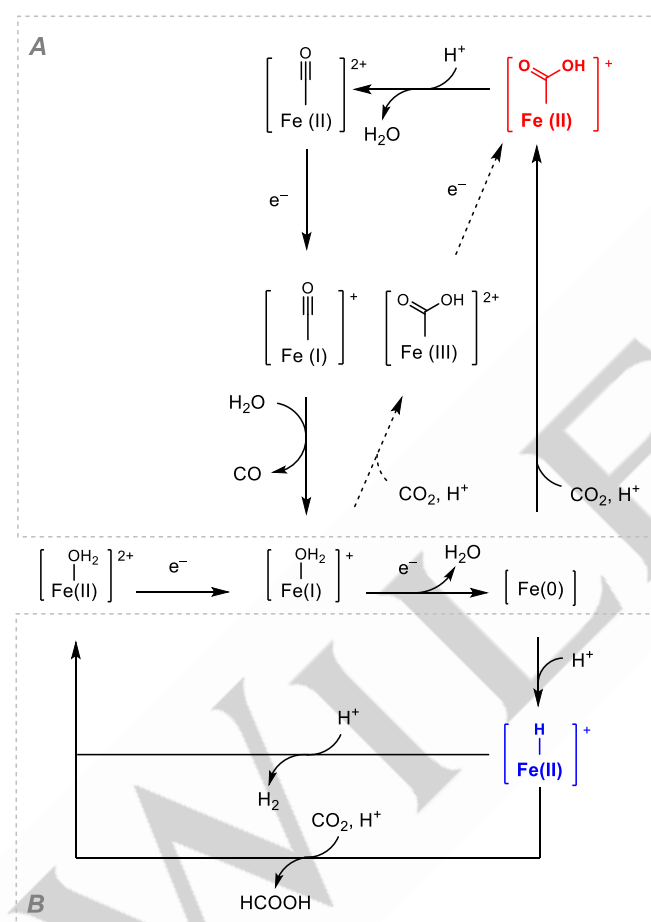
A

$[Fe(II)=O]^{2+}$

$H^+$

$H_2O$

$[Fe(II)-C(=O)OH]^+$

$e^-$

$e^-$

$[Fe(I)=O]^+$

$[Fe(III)-C(=O)OH]^{2+}$

$H_2O$

CO

$CO_2$, $H^+$

$CO_2$, $H^+$

$[Fe(II)-OH_2]^{2+}$ $e^-$ $[Fe(I)-OH_2]^+$ $e^-$ $H_2O$ [Fe(0)]

$H^+$

$H^+$

$H_2$

$[Fe(II)-H]^+$

$CO_2$, $H^+$

HCOOH

B